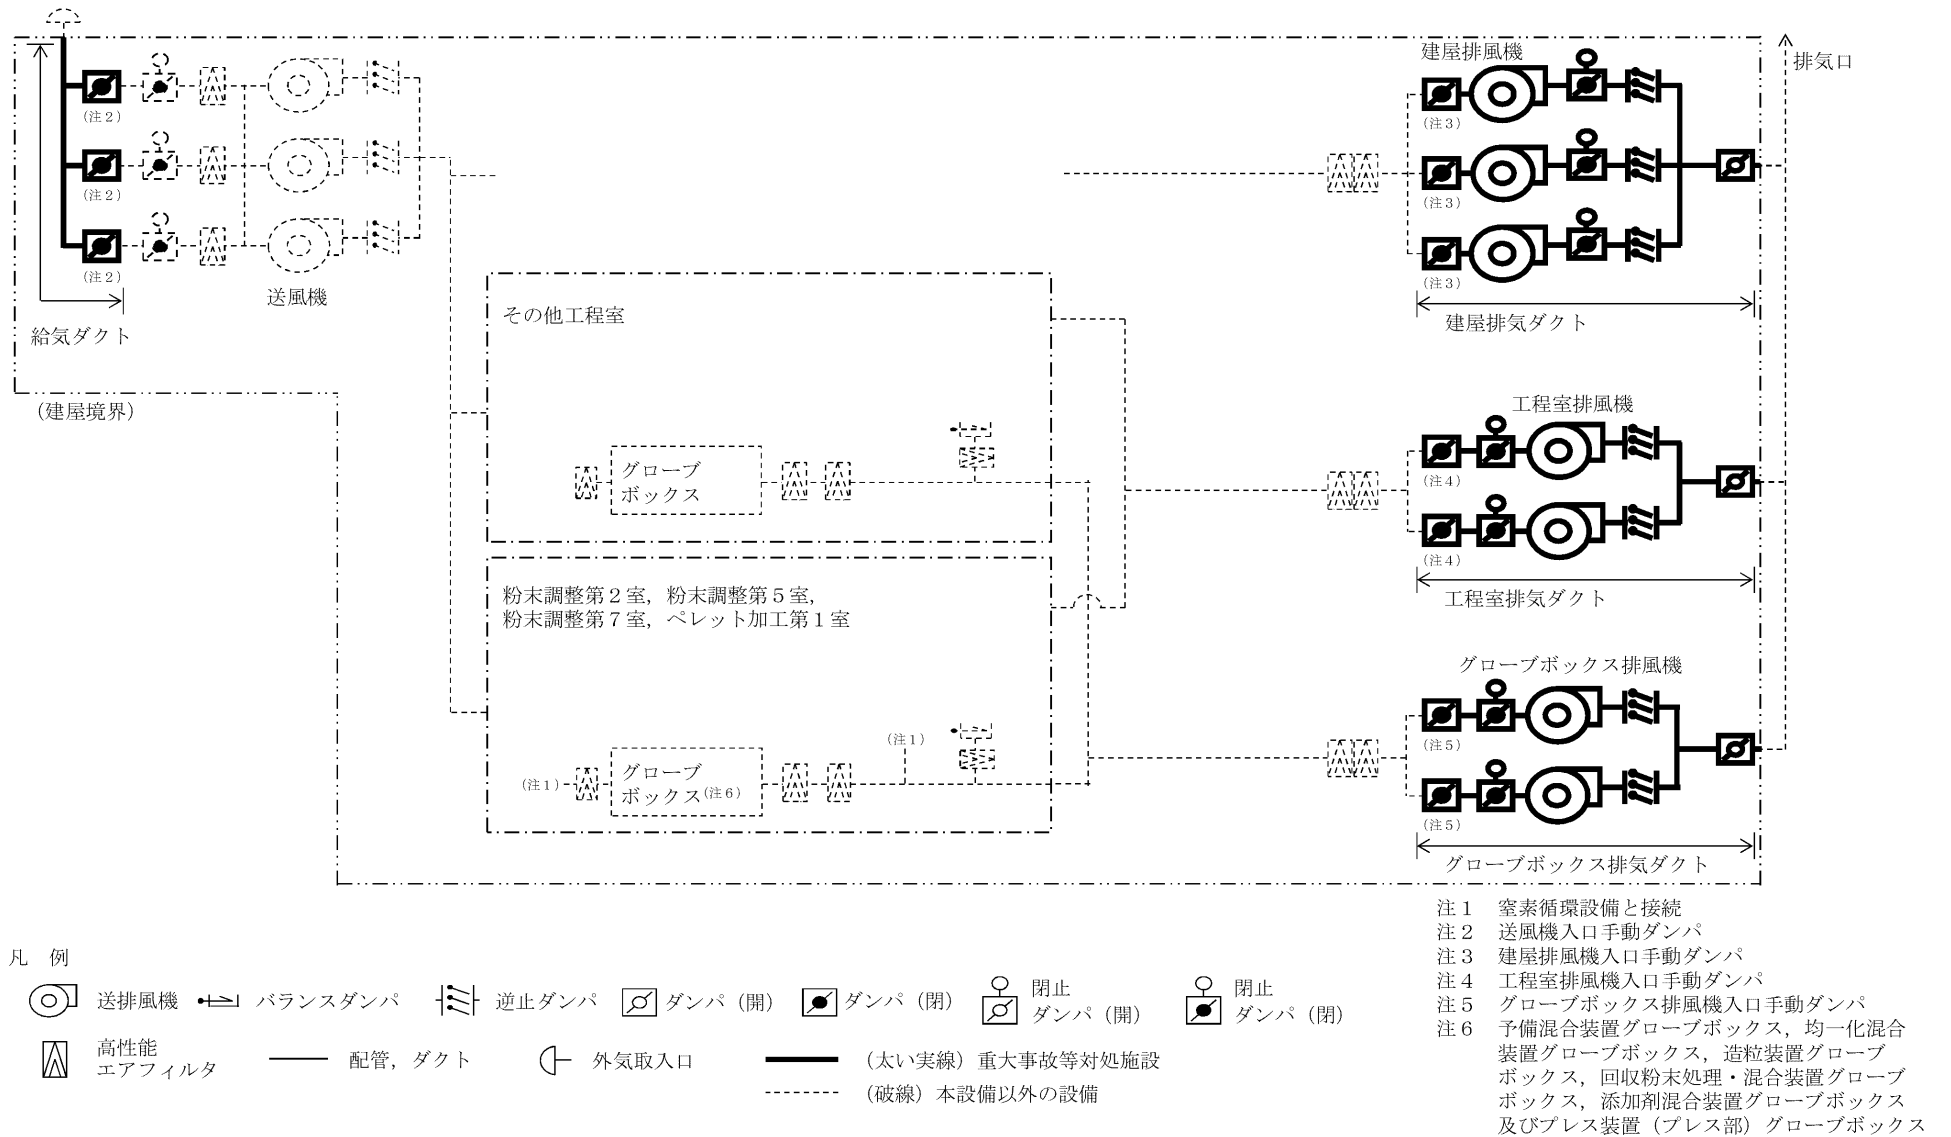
建屋排風機

排気口

(注2)
(注2)
(注2)

(注3)
(注3)
(注3)

送風機

給気ダクト

建屋排気ダクト

その他工程室

(建屋境界)

工程室排風機

グローブ
ボックス

(注4)
(注4)

工程室排気ダクト

粉末調整第2室, 粉末調整第5室,
粉末調整第7室, ペレット加工第1室

グローブボックス排風機

(注1)

(注5)

(注1)

グローブ
ボックス(注6)

(注5)

グローブボックス排気ダクト

注1 窒素循環設備と接続
注2 送風機入口手動ダンパ
注3 建屋排風機入口手動ダンパ
注4 工程室排風機入口手動ダンパ
注5 グローブボックス排風機入口手動ダンパ
注6 予備混合装置グローブボックス, 均一化混合装置グローブボックス, 造粒装置グローブボックス, 回収粉末処理・混合装置グローブボックス, 添加剤混合装置グローブボックス及びプレス装置(プレス部)グローブボックス

凡 例

送排風機
バランスダンパ
逆止ダンパ
ダンパ(開)
ダンパ(閉)
閉止
ダンパ(開)
閉止
ダンパ(閉)

高性能
エアフィルタ
配管, ダクト
外気取入口
(太い実線)重大事故等対処施設
(破線)本設備以外の設備